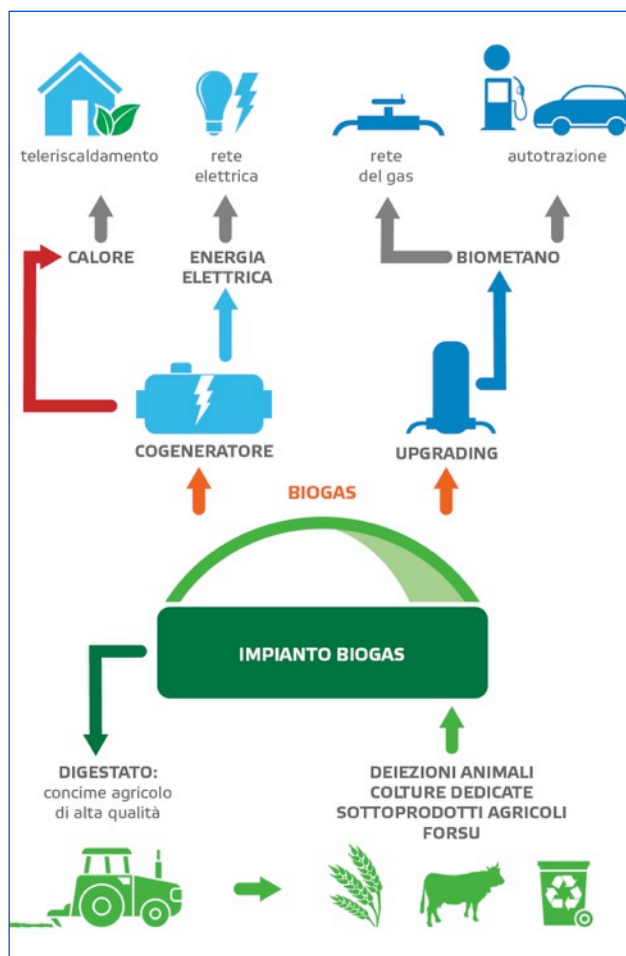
teleriscaldamento

rete elettrica

rete del gas

autotrazione

CALORE

ENERGIA ELETTRICA

BIOMETANO

COGENERATORE

UPGRADING

BIOGAS

IMPIANTO BIOGAS

DIGESTATO: concime agricolo di alta qualità

DEIEZIONI ANIMALI
COLTURE DEDICATE
SOTTOPRODOTTI AGRICOLI
FORSU